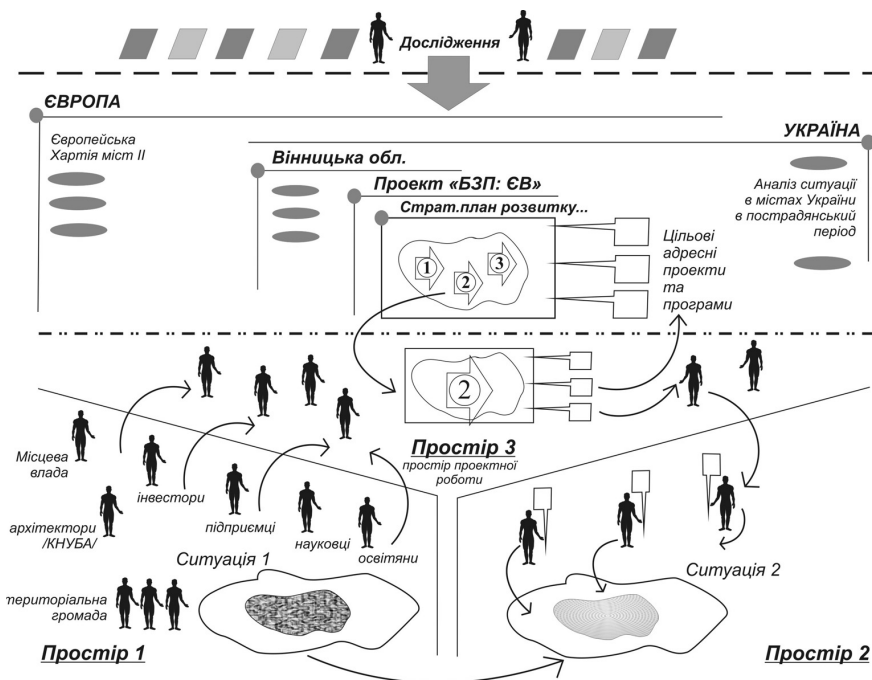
Дослідження

ЄВРОПА

Європейська Хартія міст II

УКРАЇНА

Вінницька обл.

Проект «БЗП: ЄВ»

Аналіз ситуації в містах України в пострадянський період

Страт.план розвитку...

1 2 3

Цільові адресні проекти та програми

2

Простір 3
простір проектної роботи

Місцева влада

інвестори

архітектори /КНУБА/

підприємці

науковці

освітяни

Ситуація 1

Ситуація 2

територіальна громада

Простір 1

Простір 2